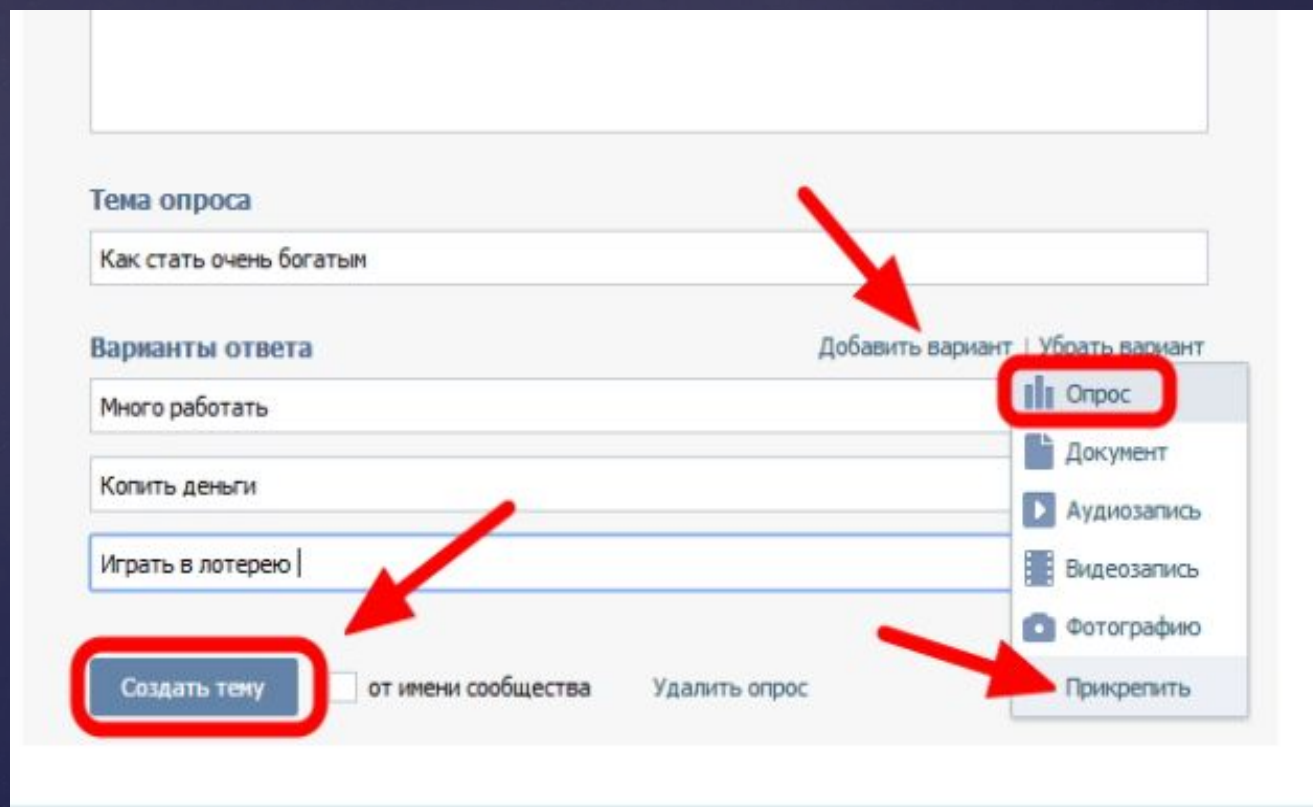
Тема опроса

Как стать очень богатым

Варианты ответа

Добавить вариант | Убрать вариант

Много работать

Копить деньги

Играть в лотерею

Опрос

Документ

Аудиозапись

Видеозапись

Фотографию

Прикрепить

Создать тему

от имени сообщества

Удалить опрос